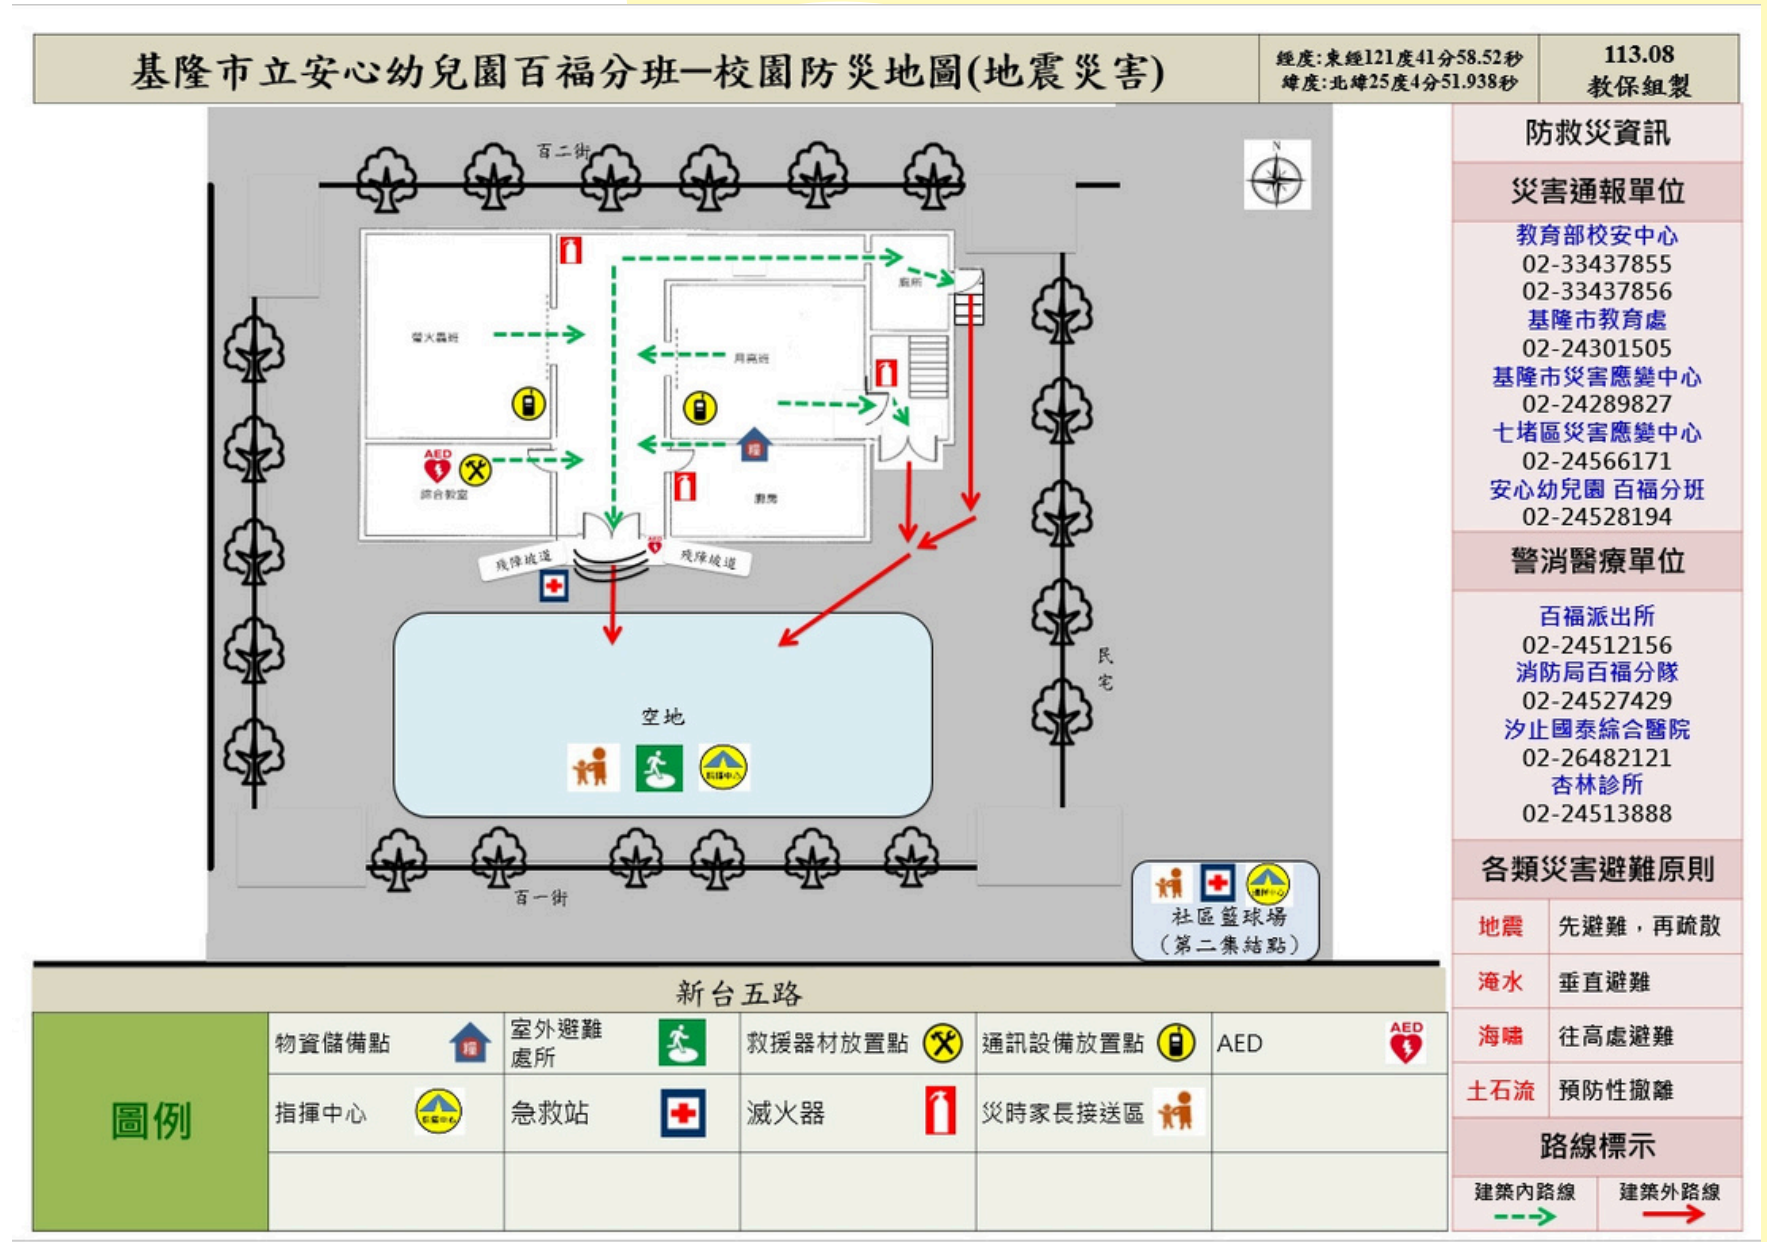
基隆市立安心幼兒園百福分班一校園防災地圖(地震災害)

經度:東經121度41分58.52秒
緯度:北緯25度4分51.938秒

113.08
教保組製

百二街

螢火蟲班

月亮班

廁所

AED

綜合教室

廚房

殘障坡道

殘障坡道

空地

民宅

百一街

社區籃球場
(第二集結點)

新台五路

防救災資訊

災害通報單位

教育部校安中心
02-33437855
02-33437856
基隆市教育處
02-24301505
基隆市災害應變中心
02-24289827
七堵區災害應變中心
02-24566171
安心幼兒園 百福分班
02-24528194

警消醫療單位

百福派出所
02-24512156
消防局百福分隊
02-24527429
汐止國泰綜合醫院
02-26482121
杏林診所
02-24513888

各類災害避難原則

| 地震 | 先避難，再疏散 |
|---|---|
| 淹水 | 垂直避難 |
| 海嘯 | 往高處避難 |
| 土石流 | 預防性撤離 |

路線標示

建築內路線　建築外路線

| 圖例 | 物資儲備點 | 室外避難處所 | 救援器材放置點 | 通訊設備放置點 | AED |
|---|---|---|---|---|---|
| | 指揮中心 | 急救站 | 滅火器 | 災時家長接送區 | |